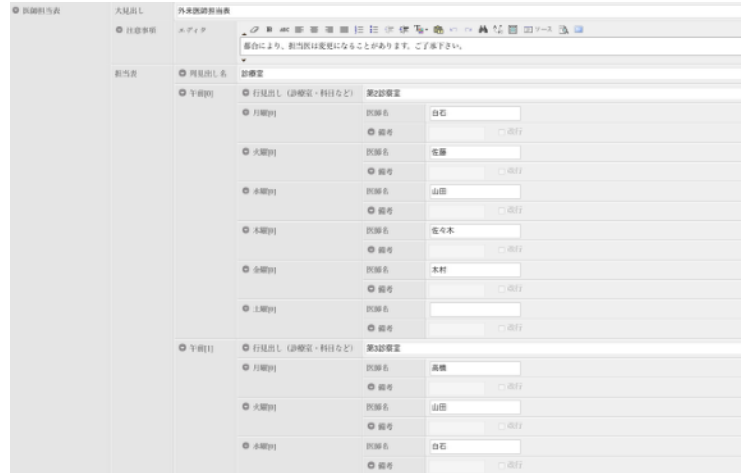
医師担当表 | 大見出し | 外来医師担当表

注意事項 | エディタ | ソース

都合により、担当医は変更になることがあります。ご了承下さい。

担当表 | 列見出し名 | 診療室

午前[0] | 行見出し（診療室・科目など） | 第2診療室

| | | |
|---|---|---|
| 月曜[0] | 医師名 | 白石 |
| | 備考 | 改行 |
| 火曜[0] | 医師名 | 佐藤 |
| | 備考 | 改行 |
| 水曜[0] | 医師名 | 山田 |
| | 備考 | 改行 |
| 木曜[0] | 医師名 | 佐々木 |
| | 備考 | 改行 |
| 金曜[0] | 医師名 | 木村 |
| | 備考 | 改行 |
| 土曜[0] | 医師名 | |
| | 備考 | 改行 |

午前[1] | 行見出し（診療室・科目など） | 第3診療室

| | | |
|---|---|---|
| 月曜[0] | 医師名 | 高橋 |
| | 備考 | 改行 |
| 火曜[0] | 医師名 | 山田 |
| | 備考 | 改行 |
| 水曜[0] | 医師名 | 白石 |
| | 備考 | 改行 |